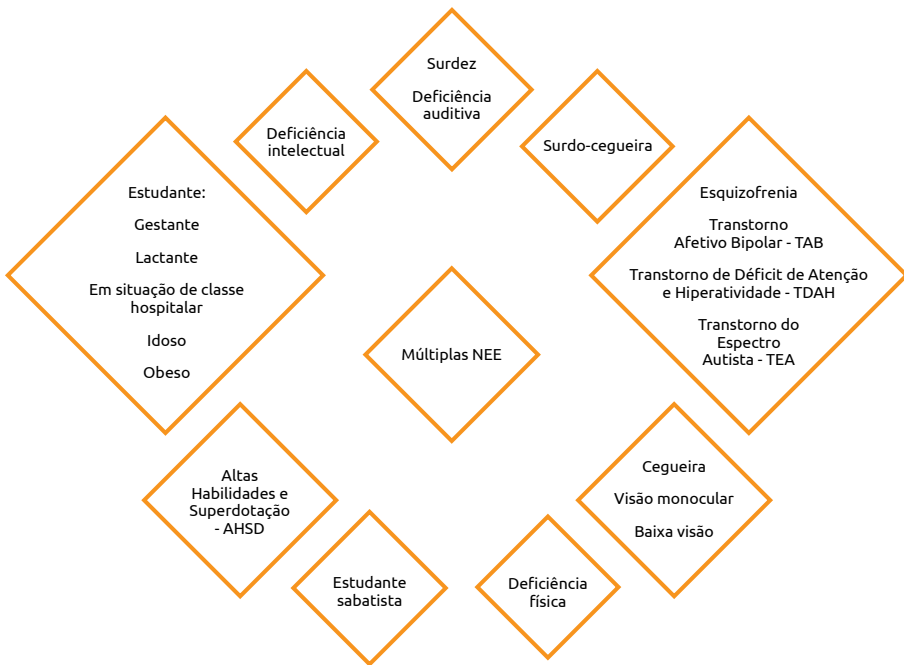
Surdez

Deficiência auditiva

Deficiência intelectual

Surdo-cegueira

Estudante:

Gestante

Lactante

Em situação de classe hospitalar

Idoso

Obeso

Esquizofrenia

Transtorno Afetivo Bipolar - TAB

Transtorno de Déficit de Atenção e Hiperatividade - TDAH

Transtorno do Espectro Autista - TEA

Múltiplas NEE

Altas Habilidades e Superdotação - AHSD

Cegueira

Visão monocular

Baixa visão

Estudante sabatista

Deficiência física